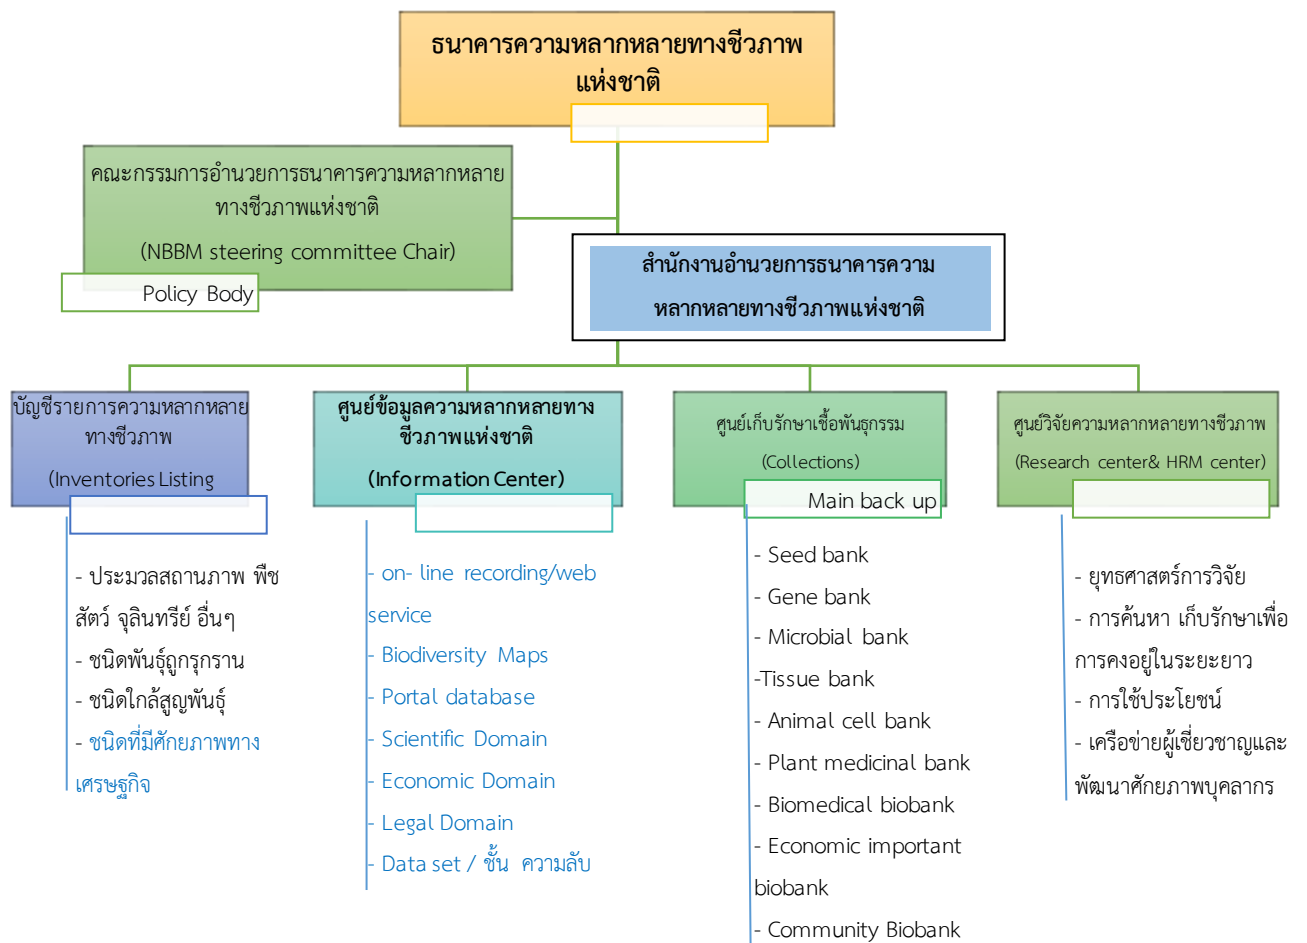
ธนาคารความหลากหลายทางชีวภาพแห่งชาติ

คณะกรรมการอำนวยการธนาคารความหลากหลายทางชีวภาพแห่งชาติ
(NBBM steering committee Chair)
Policy Body

สำนักงานอำนวยการธนาคารความหลากหลายทางชีวภาพแห่งชาติ

บัญชีรายการความหลากหลายทางชีวภาพ
(Inventories Listing

- ประมวลสถานภาพ พืช สัตว์ จุลินทรีย์ อื่นๆ
- ชนิดพันธุ์ถูกรุกราน
- ชนิดใกล้สูญพันธุ์
- ชนิดที่มีศักยภาพทางเศรษฐกิจ

ศูนย์ข้อมูลความหลากหลายทางชีวภาพแห่งชาติ
(Information Center)

- on- line recording/web service
- Biodiversity Maps
- Portal database
- Scientific Domain
- Economic Domain
- Legal Domain
- Data set / ชั้น ความลับ

ศูนย์เก็บรักษาเชื้อพันธุกรรม
(Collections)
Main back up

- Seed bank
- Gene bank
- Microbial bank
-Tissue bank
- Animal cell bank
- Plant medicinal bank
- Biomedical biobank
- Economic important biobank
- Community Biobank

ศูนย์วิจัยความหลากหลายทางชีวภาพ
(Research center& HRM center)

- ยุทธศาสตร์การวิจัย
- การค้นหา เก็บรักษาเพื่อการคงอยู่ในระยะยาว
- การใช้ประโยชน์
- เครือข่ายผู้เชี่ยวชาญและพัฒนาศักยภาพบุคลากร